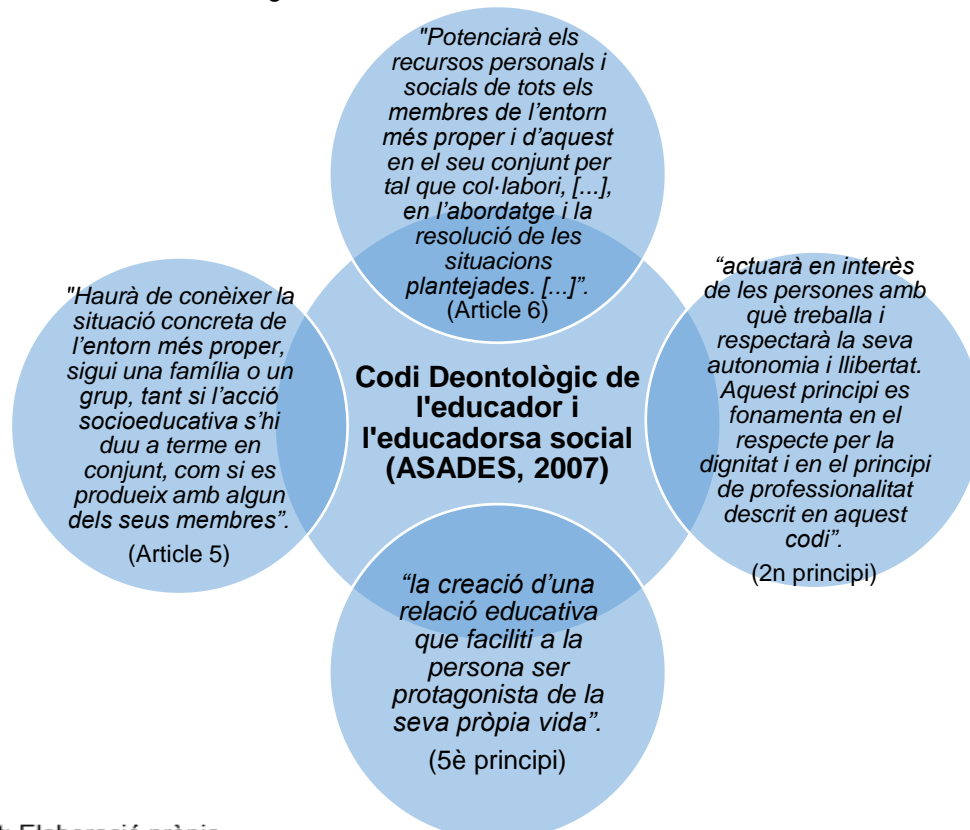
"Potenciarà els recursos personals i socials de tots els membres de l'entorn més proper i d'aquest en el seu conjunt per tal que col·labori, [...], en l'abordatge i la resolució de les situacions plantejades. [...]".
(Article 6)

"Haurà de conèixer la situació concreta de l'entorn més proper, sigui una família o un grup, tant si l'acció socioeducativa s'hi duu a terme en conjunt, com si es produeix amb algun dels seus membres".
(Article 5)

Codi Deontològic de l'educador i l'educadorsa social (ASADES, 2007)

"actuarà en interès de les persones amb què treballa i respectarà la seva autonomia i llibertat. Aquest principi es fonamenta en el respecte per la dignitat i en el principi de professionalitat descrit en aquest codi".
(2n principi)

"la creació d'una relació educativa que faciliti a la persona ser protagonista de la seva pròpia vida".
(5è principi)

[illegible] Elaboració pròpia